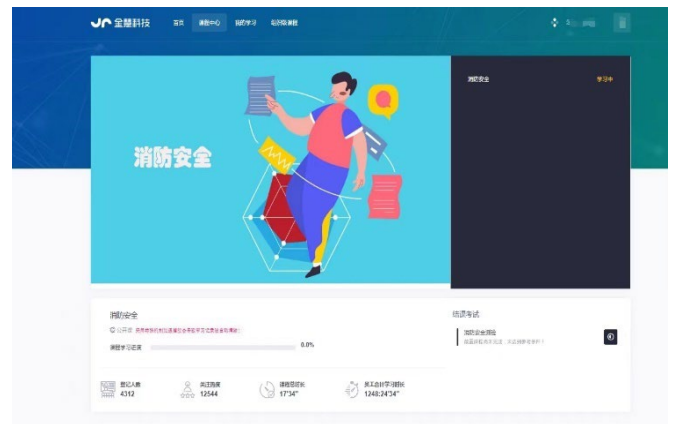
金慧科技 首页 课程中心 我的学习 培训班课程

3 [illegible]

消防安全

消防安全 学习中

消防安全
公开课 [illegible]
课程学习进度 0.0%

已记人数 4312
关注热度 12544
课程总时长 17'34"
员工总计学习时长 1248:24'34"

结课考试
消防安全测验
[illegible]